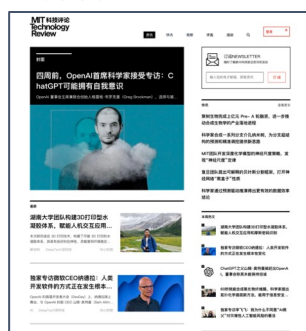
MIT 科技评论
Technology Review

四周前，OpenAI首席科学家接受专访：ChatGPT可能拥有自我意识

湖南大学团队构建3D打印型水凝胶体系，赋能人机交互在可穿戴

独家专访微软CEO纳德拉：人类开发软件的方式正在发生变化

订阅NEWSLETTER

科学家在蝴蝶翅膀上实现 Pre-人机触感，进一步推动自适应光学生产成本降低

科学家合成一系列分子几何机构，为分子超级网的精准制备奠定研究基础

MIT团队开发新型单纯缩型的神经元重置网络，发现"神经元重"定律

复旦团队新发自然仿生人造皮肤装置，打开神经科学研究全新可能

科学家通过预测能动态重表达重置来在固固化液体中制出结构